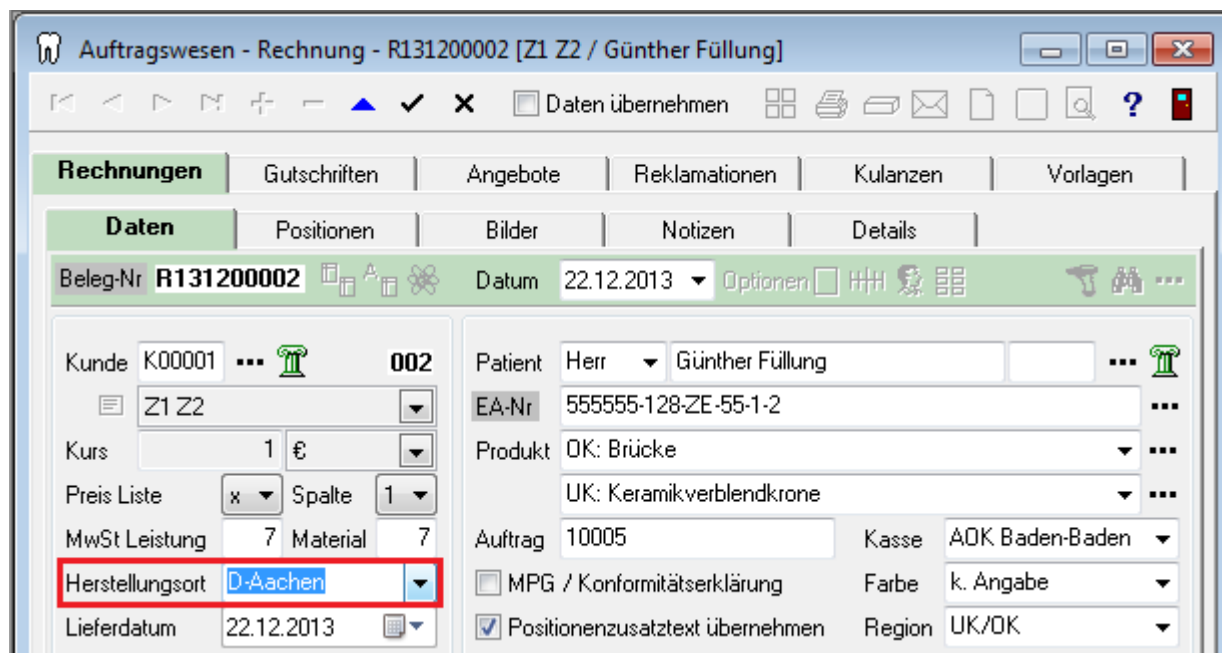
Auftragswesen - Rechnung - R131200002 [Z1 Z2 / Günther Füllung]

Daten übernehmen

Rechnungen | Gutschriften | Angebote | Reklamationen | Kulanzen | Vorlagen

Daten | Positionen | Bilder | Notizen | Details

Beleg-Nr R131200002 Datum 22.12.2013 Optionen

Kunde K00001 ... 002
Z1 Z2
Kurs 1 €
Preis Liste x Spalte 1
MwSt Leistung 7 Material 7
Herstellungsort D-Aachen
Lieferdatum 22.12.2013

Patient Herr Günther Füllung ...
EA-Nr 555555-128-ZE-55-1-2 ...
Produkt OK: Brücke ...
UK: Keramikverblendkrone ...
Auftrag 10005 Kasse AOK Baden-Baden
MPG / Konformitätserklärung Farbe k. Angabe
Positionenzusatztext übernehmen Region UK/OK